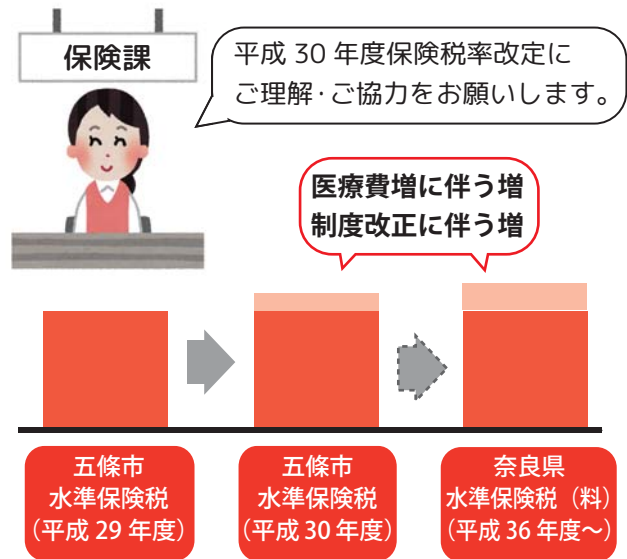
保険課

平成 30 年度保険税率改定にご理解·ご協力をお願いします。

医療費増に伴う増
制度改正に伴う増

五條市
水準保険税
（平成 29 年度）

五條市
水準保険税
（平成 30 年度）

奈良県
水準保険税（料）
（平成 36 年度〜）